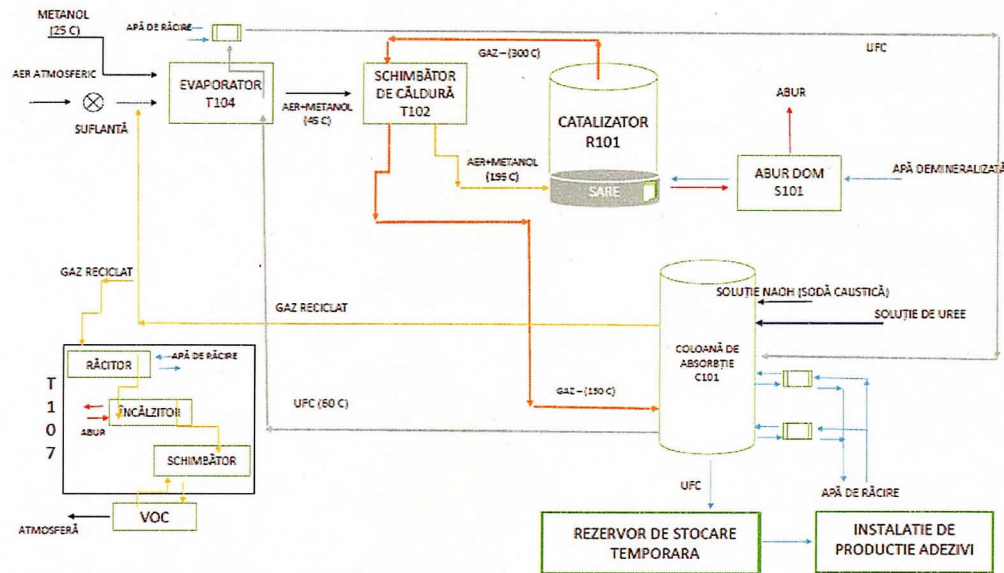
METANOL
(25 C)

APĂ DE RĂCIRE

UFC

AER ATMOSFERIC

SUFLANTĂ

EVAPORATOR
T104

AER+METANOL
(45 C)

SCHIMBĂTOR
DE CĂLDURĂ
T102

GAZ – (300 C)

CATALIZATOR
R101

SARE

AER+METANOL
(195 C)

ABUR

ABUR DOM
S101

APĂ DEMINERALIZATĂ

GAZ RECICLAT

GAZ RECICLAT

SOLUȚIE NAOH (SODĂ CAUSTICĂ)

SOLUȚIE DE UREE

COLOANĂ DE
ABSORBȚIE
C101

RĂCITOR

APĂ DE RĂCIRE

T
1
0
7

ABUR

ÎNCĂLZITOR

UFC (60 C)

GAZ – (150 C)

SCHIMBĂTOR

APĂ DE RĂCIRE

VOC

ATMOSFERĂ

UFC

REZERVOR DE STOCARE
TEMPORARA

INSTALATIE DE
PRODUCTIE ADEZIVI